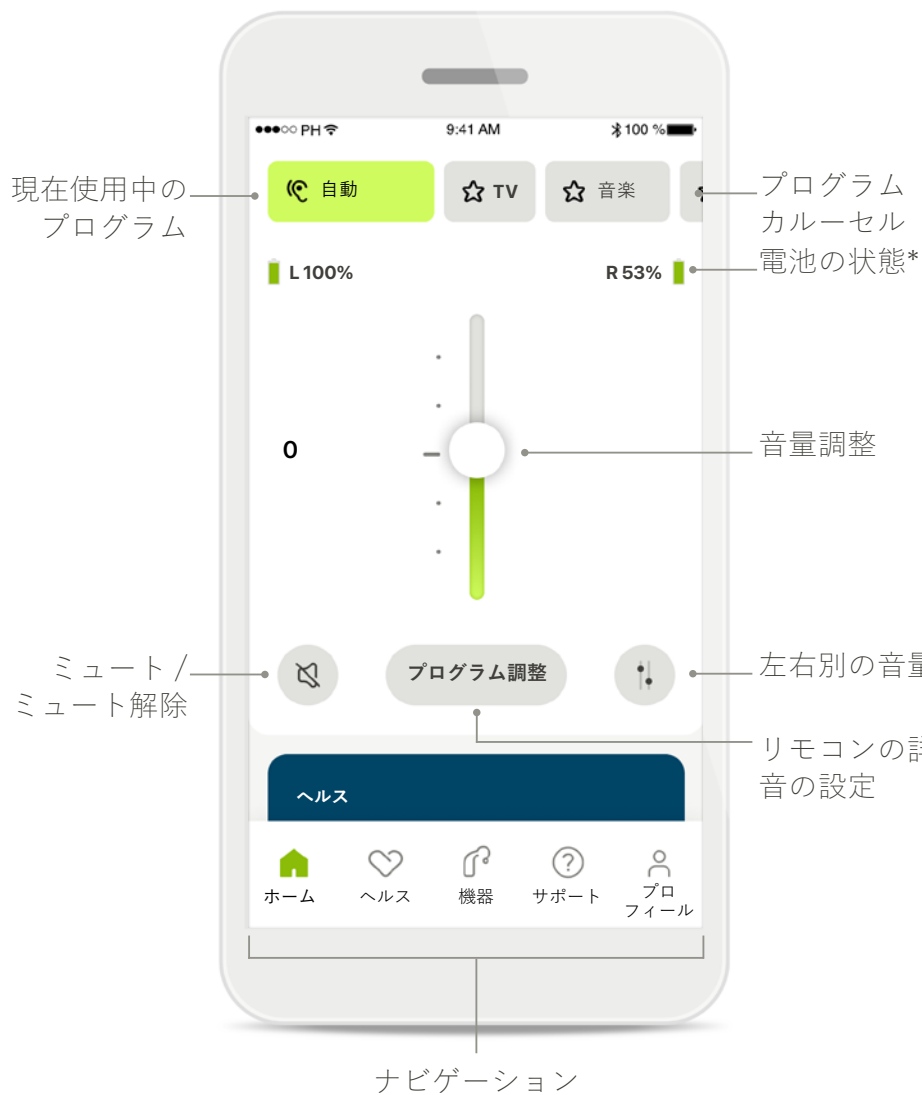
●●●○○ PH 9:41 AM 100 %

現在使用中の
プログラム

自動
TV
音楽

プログラム
カルーセル
電池の状態*

L 100%
R 53%

0

音量調整

ミュート /
ミュート解除

プログラム調整

左右別の音量

リモコンの設
音の設定

ヘルス

ホーム
ヘルス
機器
サポート
プロフィール

ナビゲーション